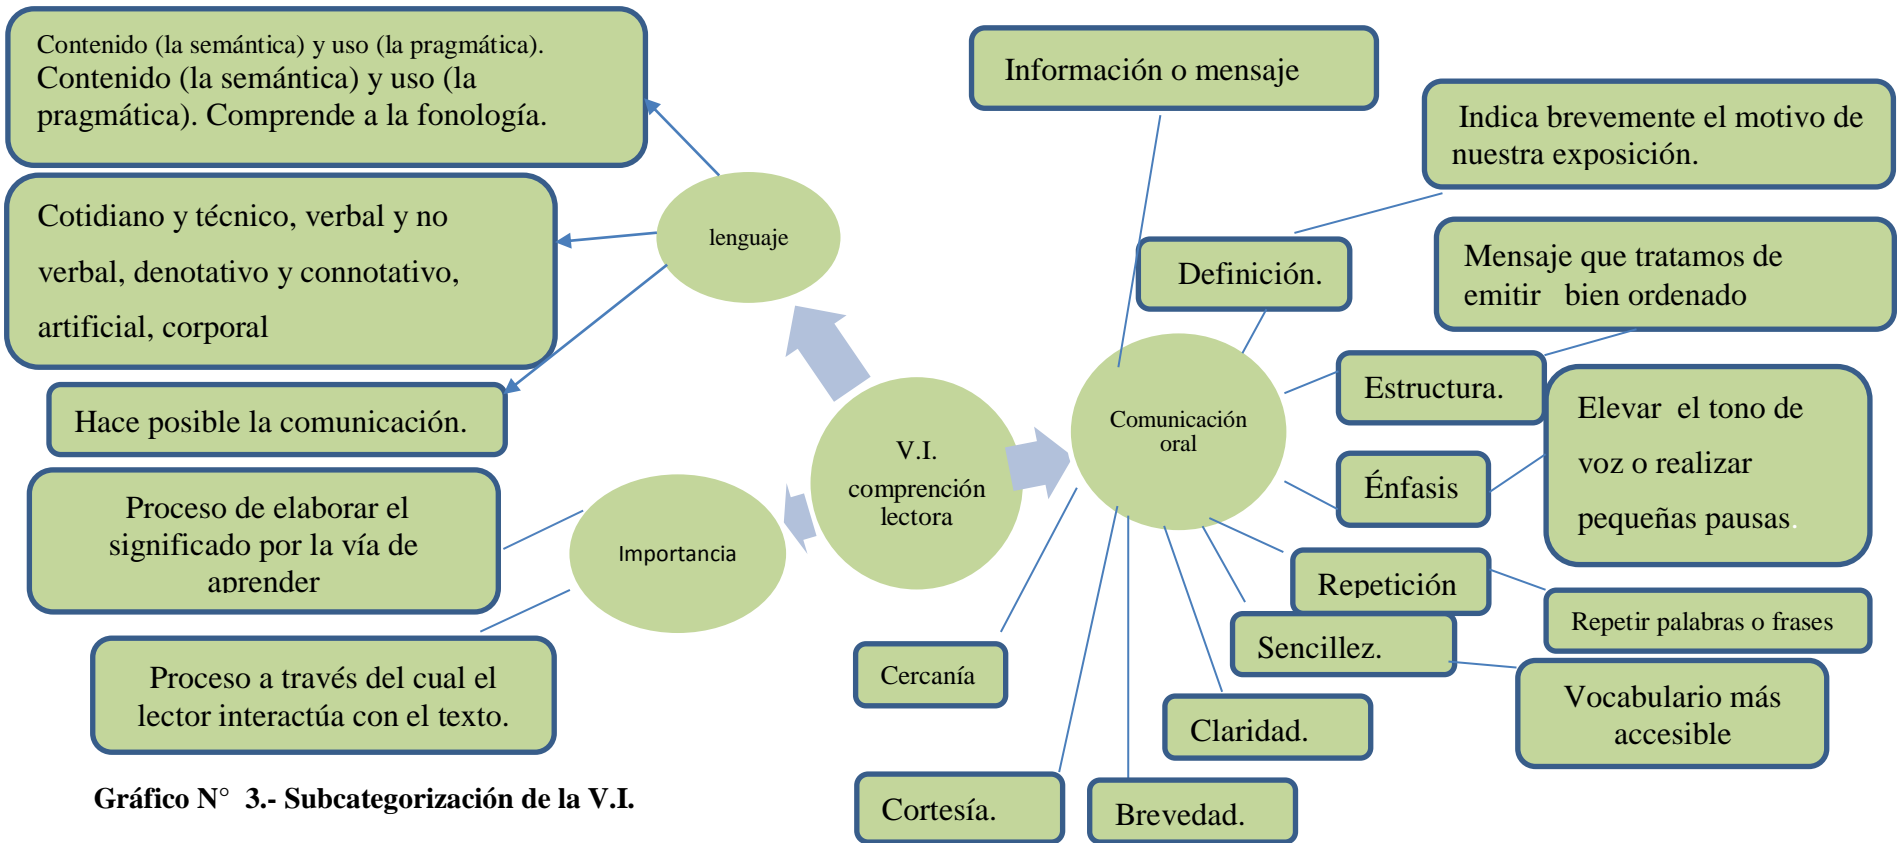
Contenido (la semántica) y uso (la pragmática). Contenido (la semántica) y uso (la pragmática). Comprende a la fonología.

Cotidiano y técnico, verbal y no verbal, denotativo y connotativo, artificial, corporal

Hace posible la comunicación.

lenguaje

Proceso de elaborar el significado por la vía de aprender

Importancia

Proceso a través del cual el lector interactúa con el texto.

V.I. comprención lectora

Información o mensaje

Indica brevemente el motivo de nuestra exposición.

Definición.

Mensaje que tratamos de emitir bien ordenado

Comunicación oral

Estructura.

Elevar el tono de voz o realizar pequeñas pausas.

Énfasis

Repetición

Repetir palabras o frases

Sencillez.

Vocabulario más accesible

Cercanía

Claridad.

Cortesía.

Brevedad.

Gráfico N° 3.- Subcategorización de la V.I.